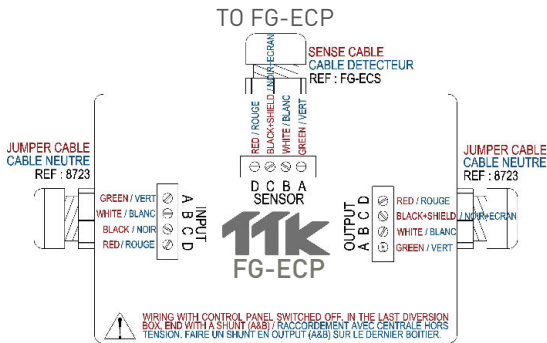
TO FG-ECP

SENSE CABLE
CABLE DETECTEUR
REF : FG-ECS

RED / ROUGE
BLACK+SHIELD / NOIR+ECRAN
WHITE / BLANC
GREEN / VERT

D C B A
SENSOR

JUMPER CABLE
CABLE NEUTRE
REF : 8723

GREEN / VERT
WHITE / BLANC
BLACK / NOIR
RED / ROUGE

INPUT
A B C D

OUTPUT
A B C D

RED / ROUGE
BLACK+SHIELD / NOIR+ECRAN
WHITE / BLANC
GREEN / VERT

JUMPER CABLE
CABLE NEUTRE
REF : 8723

TTK
FG-ECP

WIRING WITH CONTROL PANEL SWITCHED OFF. IN THE LAST DIVERSION BOX, END WITH A SHUNT (A&B) / RACCORDEMENT AVEC CENTRALE HORS TENSION. FAIRE UN SHUNT EN OUTPUT (A&B) SUR LE DERNIER BOITIER.